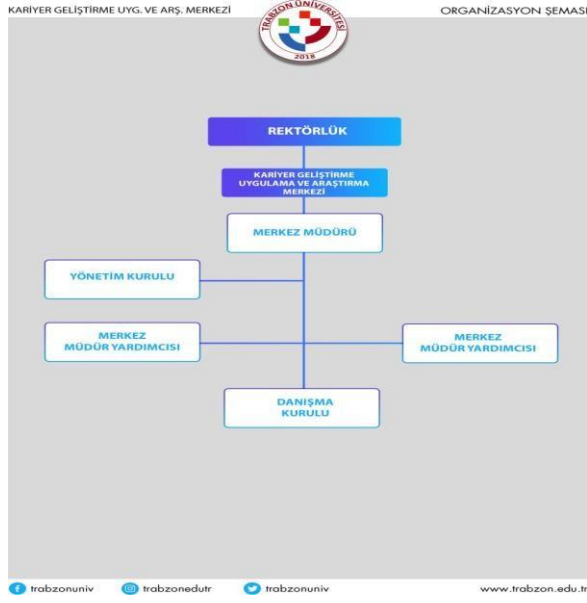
KARİYER GELİŞTİRME UYG. VE ARŞ. MERKEZİ

TRABZON ÜNİVERSİTESİ
2018

ORGANİZASYON ŞEMASI

REKTÖRLÜK

KARİYER GELİŞTİRME UYGULAMA VE ARAŞTIRMA MERKEZİ

MERKEZ MÜDÜRÜ

YÖNETİM KURULU

MERKEZ MÜDÜR YARDIMCISI

MERKEZ MÜDÜR YARDIMCISI

DANIŞMA KURULU

trabzonuniv trabzonedutr trabzonuniv www.trabzon.edu.tr